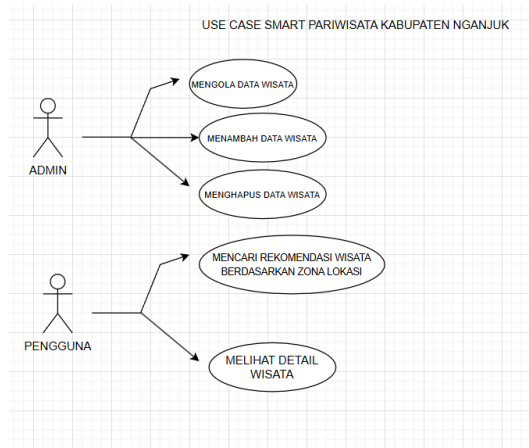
USE CASE SMART PARIWISATA KABUPATEN NGANJUK

ADMIN

MENGOLA DATA WISATA

MENAMBAH DATA WISATA

MENGHAPUS DATA WISATA

PENGGUNA

MENCARI REKOMENDASI WISATA BERDASARKAN ZONA LOKASI

MELIHAT DETAIL WISATA